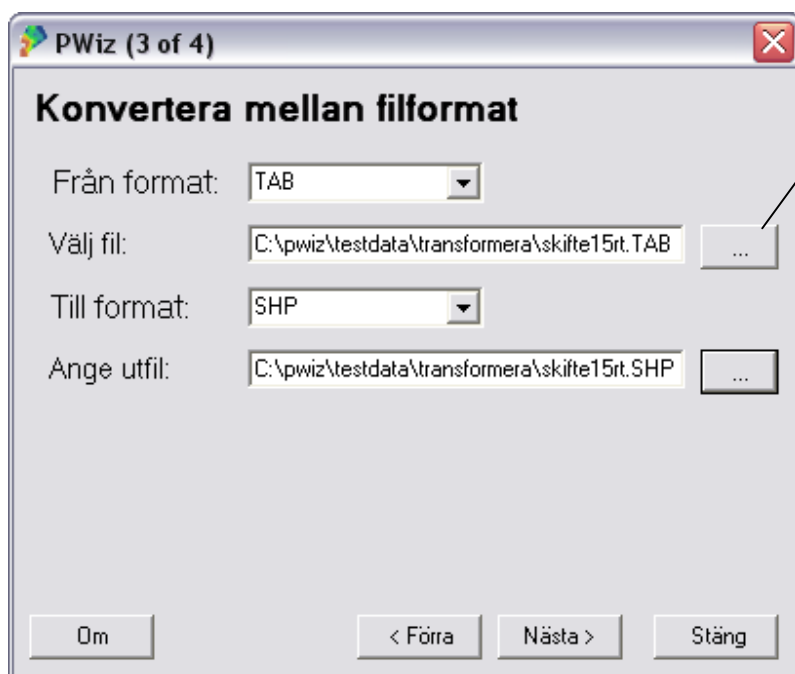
PWiz (3 of 4)

Konvertera mellan filformat

Från format: TAB

Välj fil: C:\pwiz\testdata\transformera\skifte15rt.TAB ...

Till format: SHP

Ange utfil: C:\pwiz\testdata\transformera\skifte15rt.SHP ...

Om

< Förra

Nästa >

Stäng